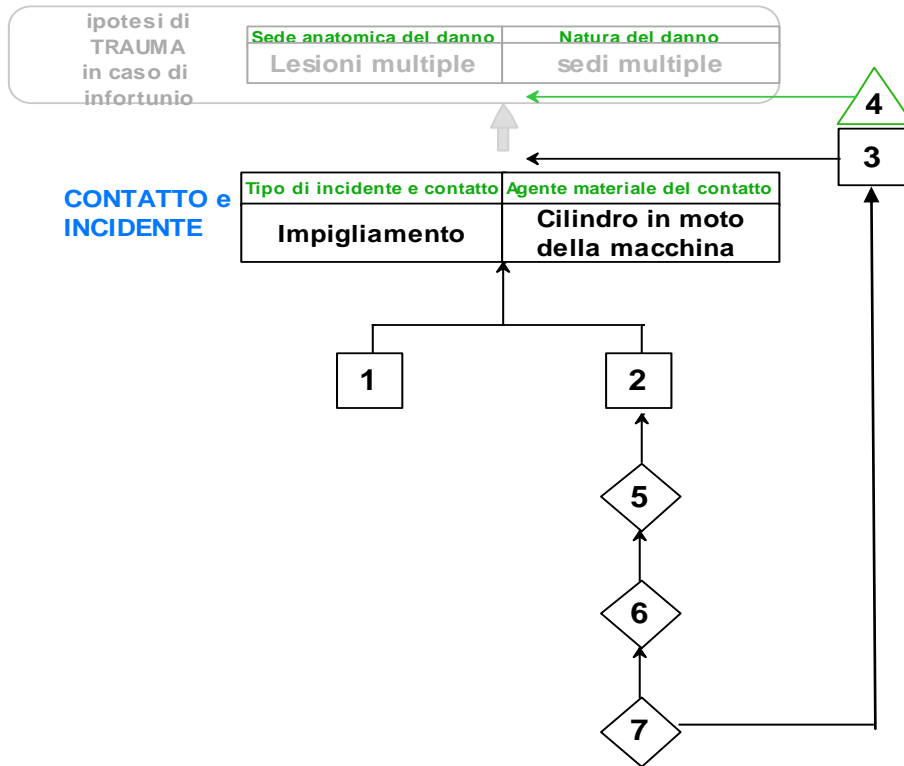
ipotesi di TRAUMA in caso di infortunio

| Sede anatomica del danno | Natura del danno |
|---|---|
| Lesioni multiple | sedi multiple |

4

3

CONTATTO e INCIDENTE

| Tipo di incidente e contatto | Agente materiale del contatto |
|---|---|
| Impigliamento | Cilindro in moto della macchina |

1

2

5

6

7